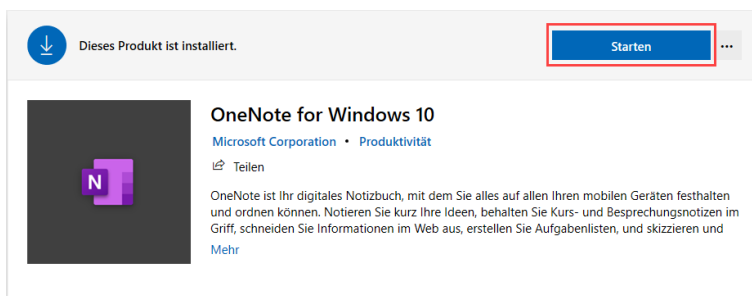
Dieses Produkt ist installiert.

Starten

...

N

OneNote for Windows 10

Microsoft Corporation • Produktivität

Teilen

OneNote ist Ihr digitales Notizbuch, mit dem Sie alles auf allen Ihren mobilen Geräten festhalten und ordnen können. Notieren Sie kurz Ihre Ideen, behalten Sie Kurs- und Besprechungsnotizen im Griff, schneiden Sie Informationen im Web aus, erstellen Sie Aufgabenlisten, und skizzieren und

Mehr